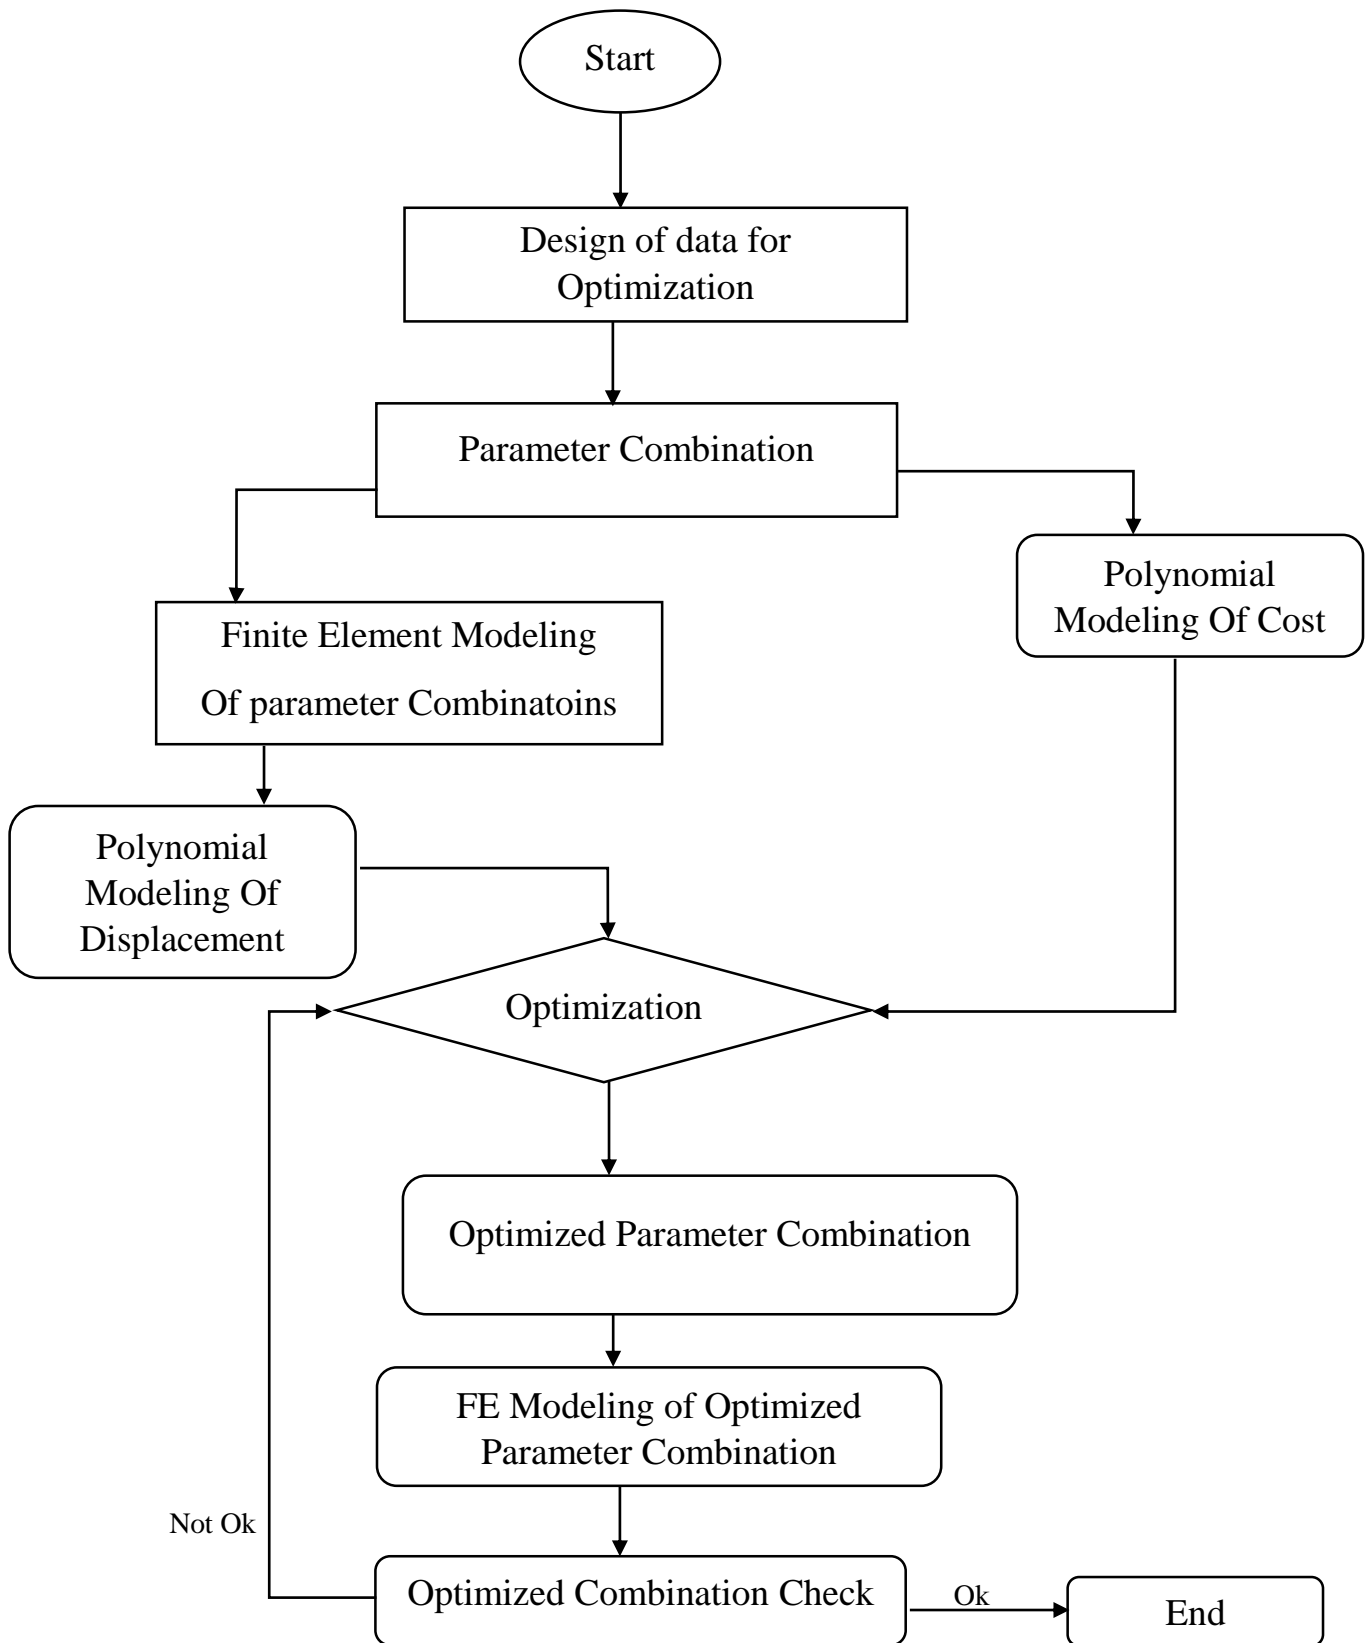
Start

Design of data for Optimization

Parameter Combination

Polynomial Modeling Of Cost

Finite Element Modeling Of parameter Combinatoins

Polynomial Modeling Of Displacement

Optimization

Optimized Parameter Combination

FE Modeling of Optimized Parameter Combination

Not Ok

Optimized Combination Check

Ok

End